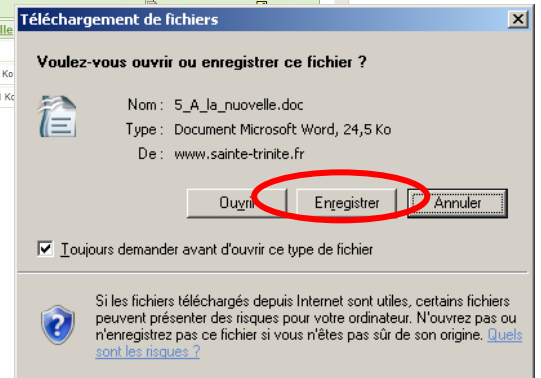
Téléchargement de fichiers

Voulez-vous ouvrir ou enregistrer ce fichier ?

Nom : 5_A_la_nuovelle.doc
Type : Document Microsoft Word, 24,5 Ko
De : www.sainte-trinite.fr

Ouvrir | Enregistrer | Annuler

Toujours demander avant d'ouvrir ce type de fichier

Si les fichiers téléchargés depuis Internet sont utiles, certains fichiers peuvent présenter des risques pour votre ordinateur. N'ouvrez pas ou n'enregistrez pas ce fichier si vous n'êtes pas sûr de son origine. Quels sont les risques ?